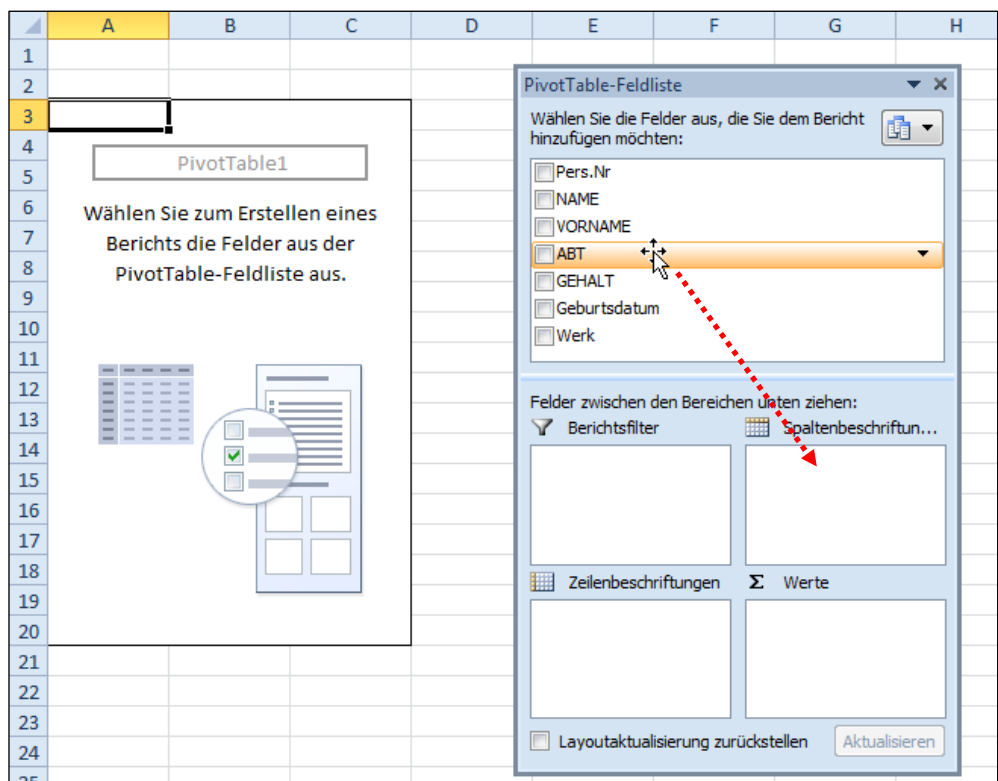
| | A | B | C | D | E | F | G | H |
|---|---|---|---|---|---|---|---|---|
| 1 | | | | | | | | |
| 2 | | | | | | | | |
| 3 | | | | | | | | |
| 4 | | | | | | | | |
| 5 | | | | | | | | |
| 6 | | | | | | | | |
| 7 | | | | | | | | |
| 8 | | | | | | | | |
| 9 | | | | | | | | |
| 10 | | | | | | | | |
| 11 | | | | | | | | |
| 12 | | | | | | | | |
| 13 | | | | | | | | |
| 14 | | | | | | | | |
| 15 | | | | | | | | |
| 16 | | | | | | | | |
| 17 | | | | | | | | |
| 18 | | | | | | | | |
| 19 | | | | | | | | |
| 20 | | | | | | | | |
| 21 | | | | | | | | |
| 22 | | | | | | | | |
| 23 | | | | | | | | |
| 24 | | | | | | | | |
| 25 | | | | | | | | |

PivotTable1

Wählen Sie zum Erstellen eines Berichts die Felder aus der PivotTable-Feldliste aus.

PivotTable-Feldliste

Wählen Sie die Felder aus, die Sie dem Bericht hinzufügen möchten:

Pers.Nr
NAME
VORNAME
ABT
GEHALT
Geburtsdatum
Werk

Felder zwischen den Bereichen unten ziehen:

Berichtsfilter
Spaltenbeschriftun...
Zeilenbeschriftungen
Σ Werte

Layoutaktualisierung zurückstellen
Aktualisieren